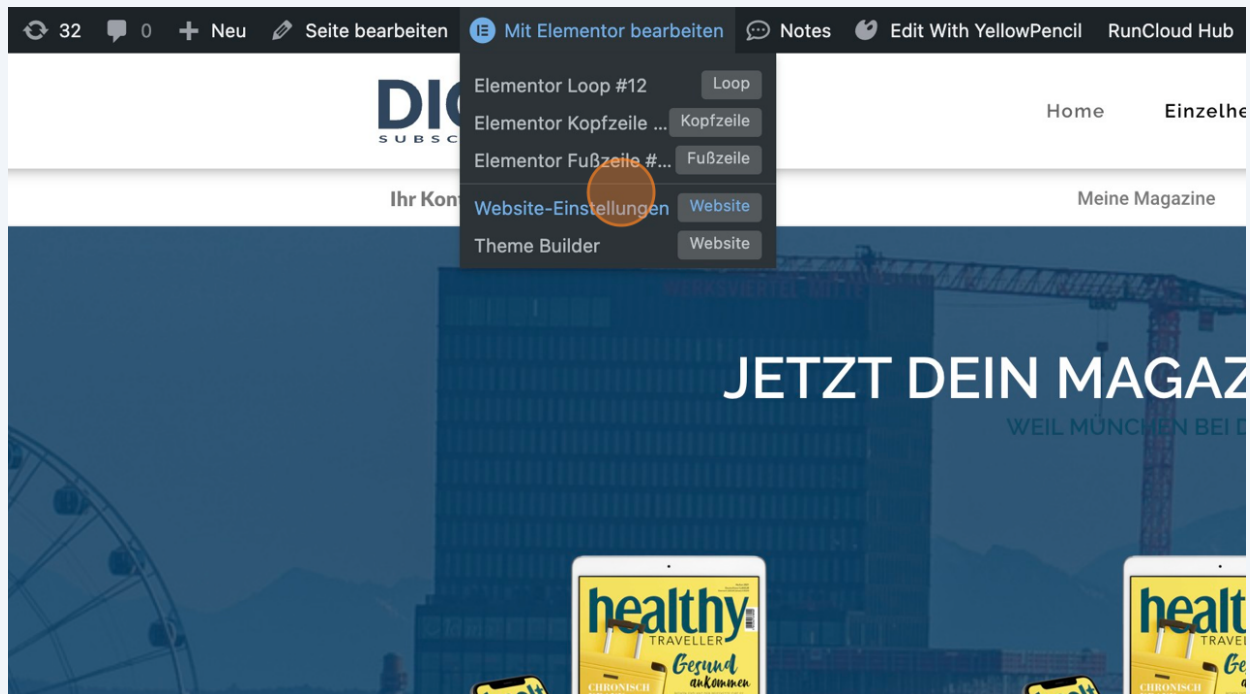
32 0 Neu Seite bearbeiten Mit Elementor bearbeiten Notes Edit With YellowPencil RunCloud Hub

Elementor Loop #12 Loop
Elementor Kopfzeile ... Kopfzeile
Elementor Fußzeile #... Fußzeile
Website-Einstellungen Website
Theme Builder Website

DI
SUBSC

Home Einzelhe

Ihr Kon

Meine Magazine

JETZT DEIN MAGAZ

WEIL MÜNCHEN BEI D

healthy
TRAVELLER
Gesund ankommen
CHRONISCH

healt
TRAVEL
Ge
CHRONISCH